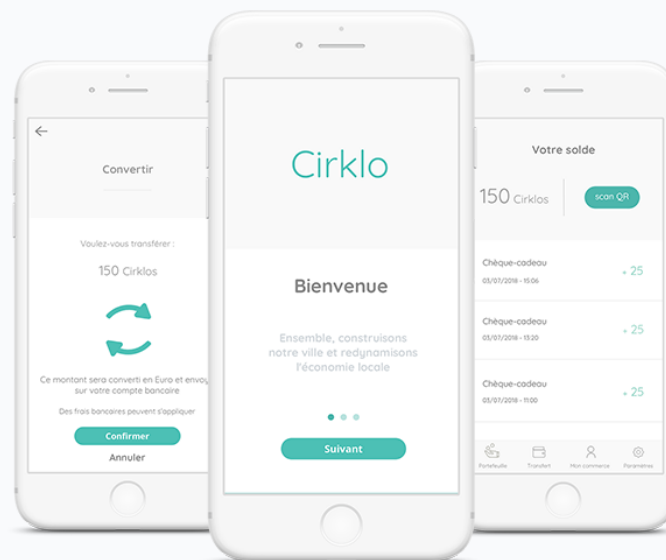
Convertir

Voulez-vous transférer :

150 Cirklos

Ce montant sera converti en Euro et envoy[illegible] sur votre compte bancaire

Des frais bancaires peuvent s'appliquer

Confirmer

Annuler

Cirklo

Bienvenue

Ensemble, construisons notre ville et redynamisons l'économie locale

Suivant

Votre solde

150 Cirklos

scan QR

Chèque-cadeau
03/07/2018 - 15:06
+ 25

Chèque-cadeau
03/07/2018 - 13:20
+ 25

Chèque-cadeau
03/07/2018 - 11:00
+ 25

Portefeuille
Transfert
Mon commerce
Paramètres